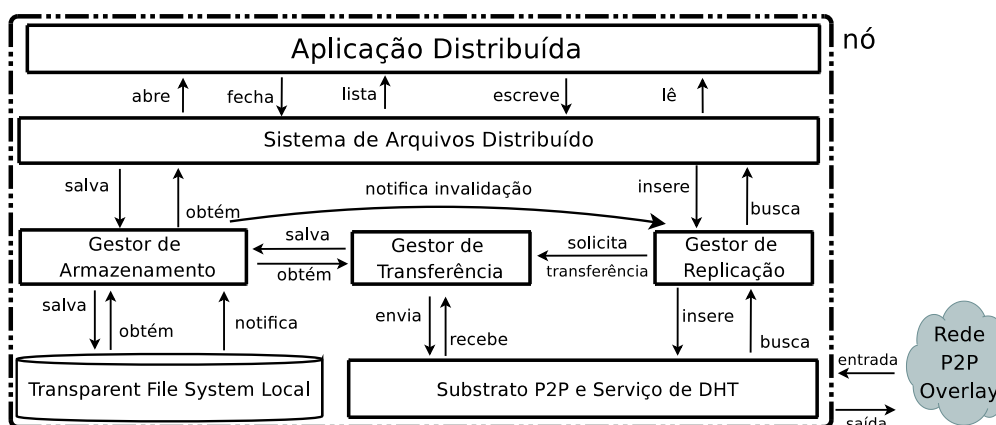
nó

Aplicação Distribuída

abre
fecha
lista
escreve
lê

Sistema de Arquivos Distribuído

salva
obtém
notifica invalidação
insere
busca

Gestor de Armazenamento
salva
obtém
Gestor de Transferência
solicita transferência
Gestor de Replicação

salva
obtém
notifica
envia
recebe
insere
busca

Transparent File System Local

Substrato P2P e Serviço de DHT

entrada
saída

Rede P2P Overlay